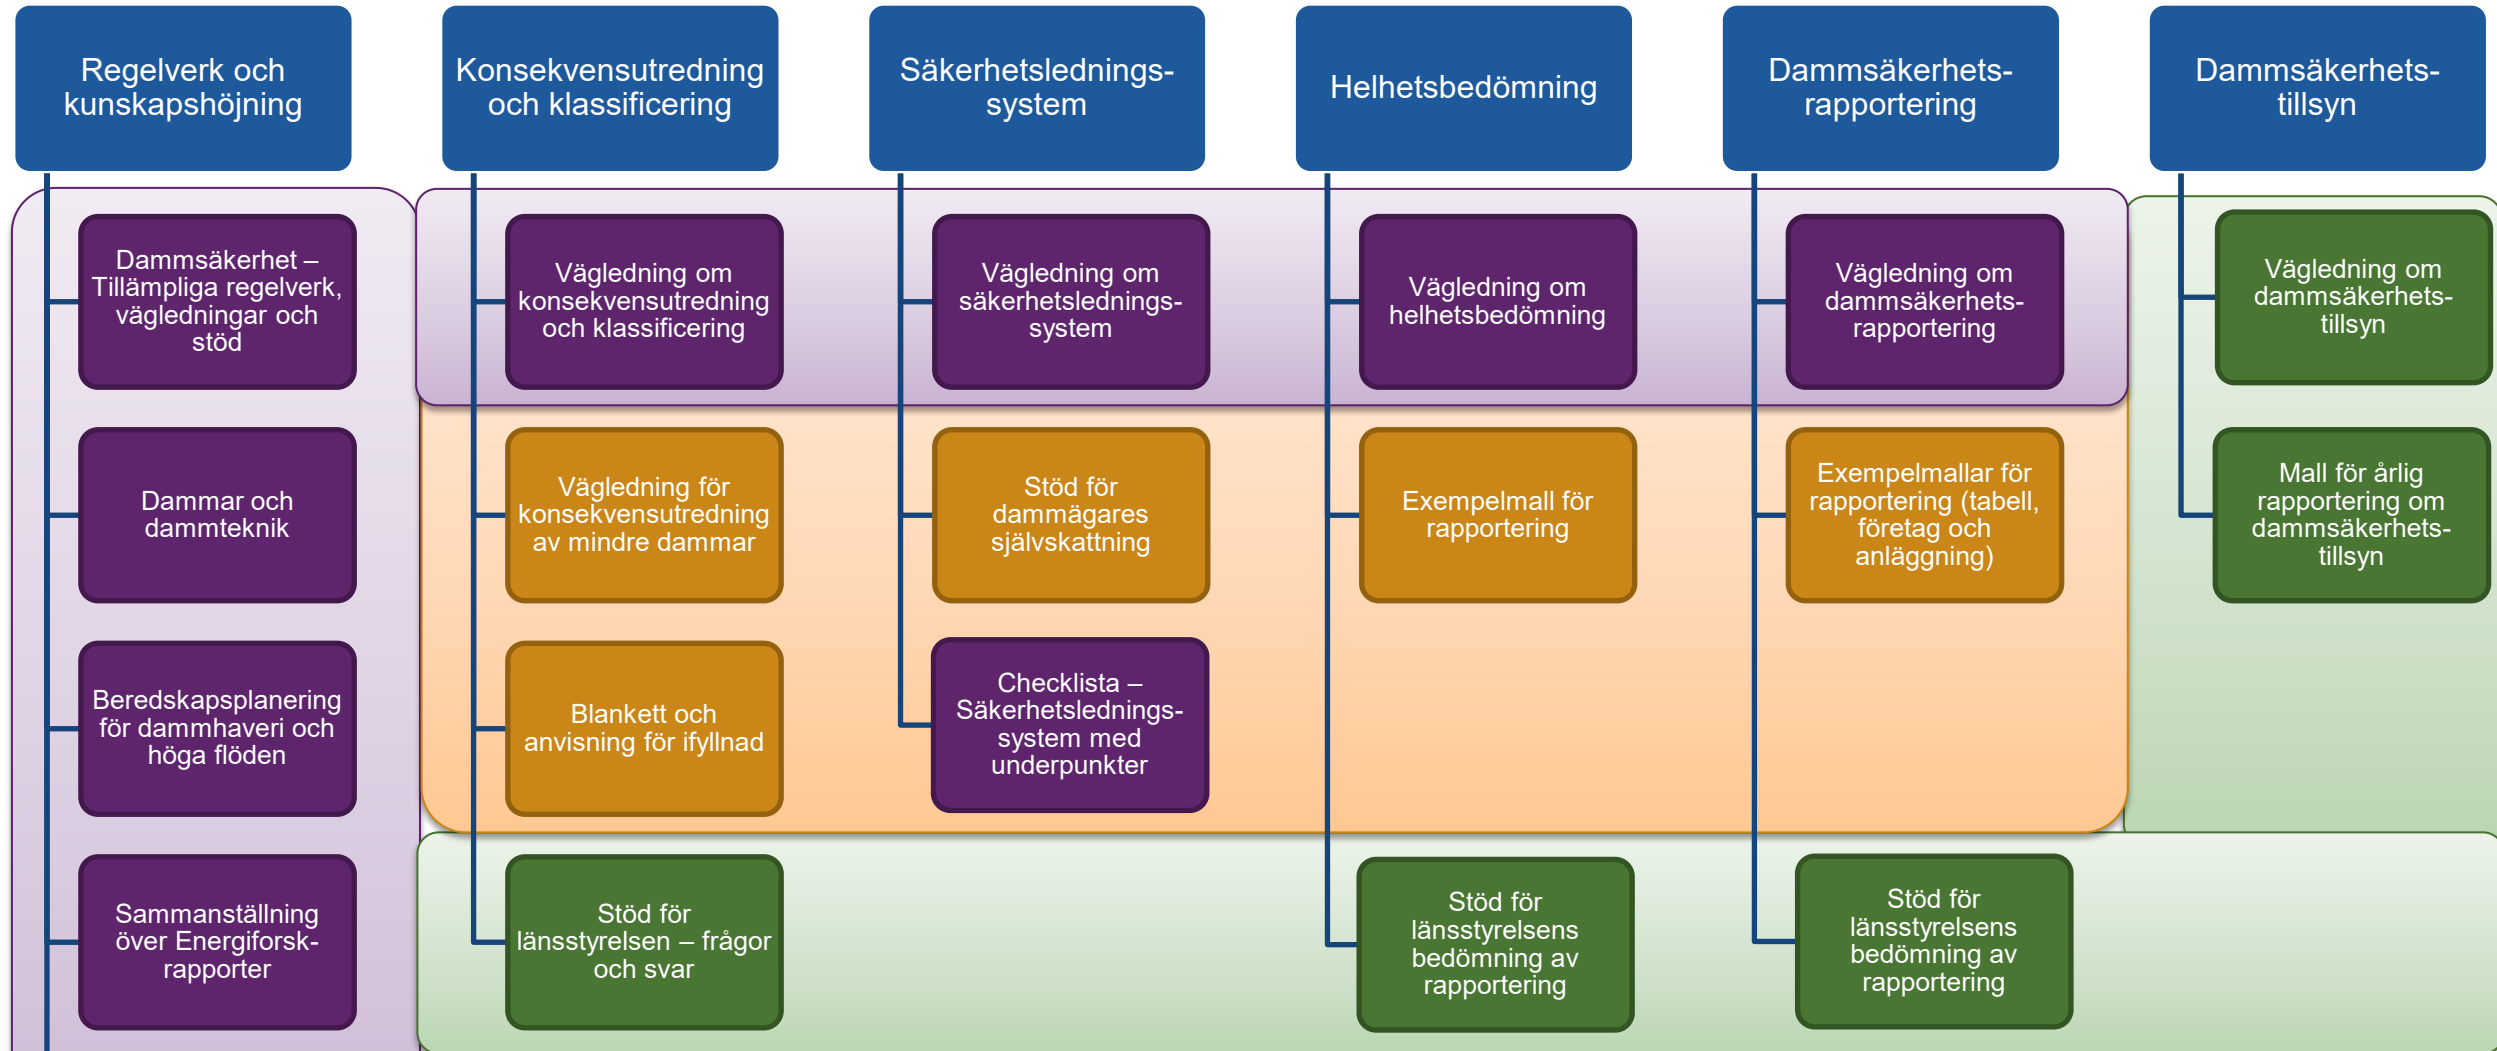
Regelverk och kunskapshöjning

Dammsäkerhet – Tillämpliga regelverk, vägledningar och stöd

Dammar och dammteknik

Beredskapsplanering för dammhaveri och höga flöden

Sammanställning över Energiforsk-rapporter

Konsekvensutredning och klassificering

Vägledning om konsekvensutredning och klassificering

Vägledning för konsekvensutredning av mindre dammar

Blankett och anvisning för ifyllnad

Stöd för länsstyrelsen – frågor och svar

Säkerhetslednings-system

Vägledning om säkerhetslednings-system

Stöd för dammägares självskattning

Checklista – Säkerhetslednings-system med underpunkter

Helhetsbedömning

Vägledning om helhetsbedömning

Exempelmall för rapportering

Stöd för länsstyrelsens bedömning av rapportering

Dammsäkerhets-rapportering

Vägledning om dammsäkerhets-rapportering

Exempelmallar för rapportering (tabell, företag och anläggning)

Stöd för länsstyrelsens bedömning av rapportering

Dammsäkerhets-tillsyn

Vägledning om dammsäkerhets-tillsyn

Mall för årlig rapportering om dammsäkerhets-tillsyn